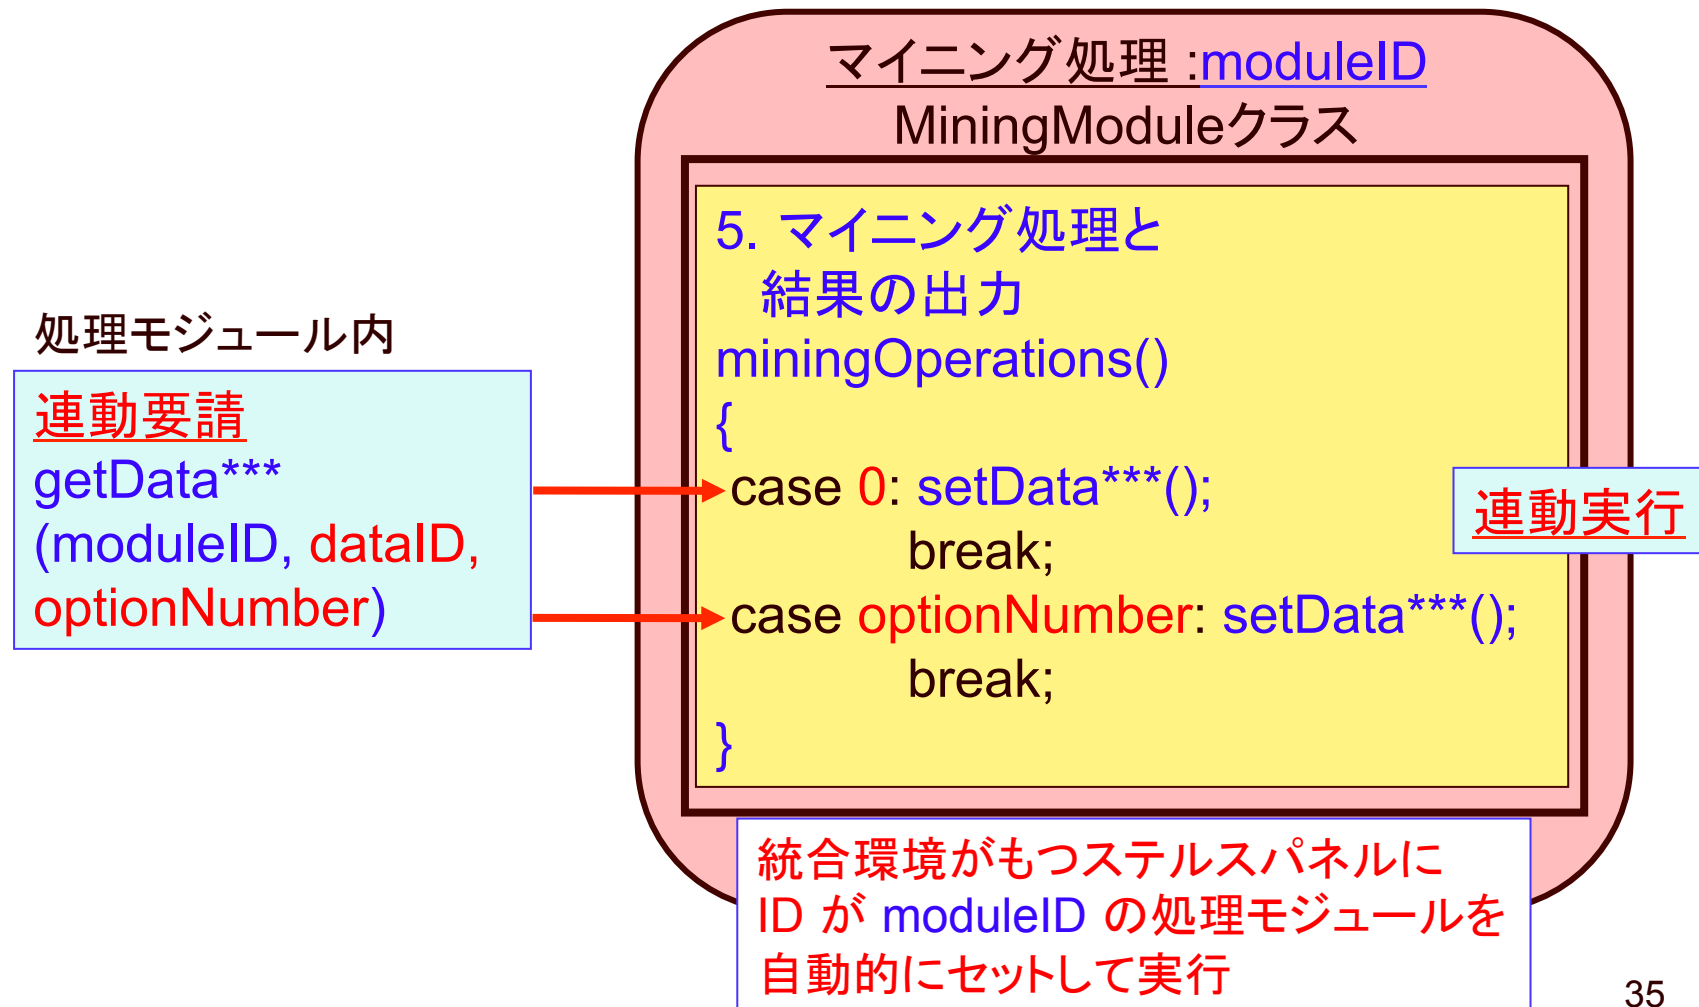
マイニング処理 :moduleID
MiningModuleクラス

5. マイニング処理と
結果の出力
miningOperations()
{
case 0: setData***();
break;
case optionNumber: setData***();
break;
}

処理モジュール内

連動要請
getData***
(moduleID, dataID,
optionNumber)

連動実行

統合環境がもつステルスパネルに
ID が moduleID の処理モジュールを
自動的にセットして実行

35